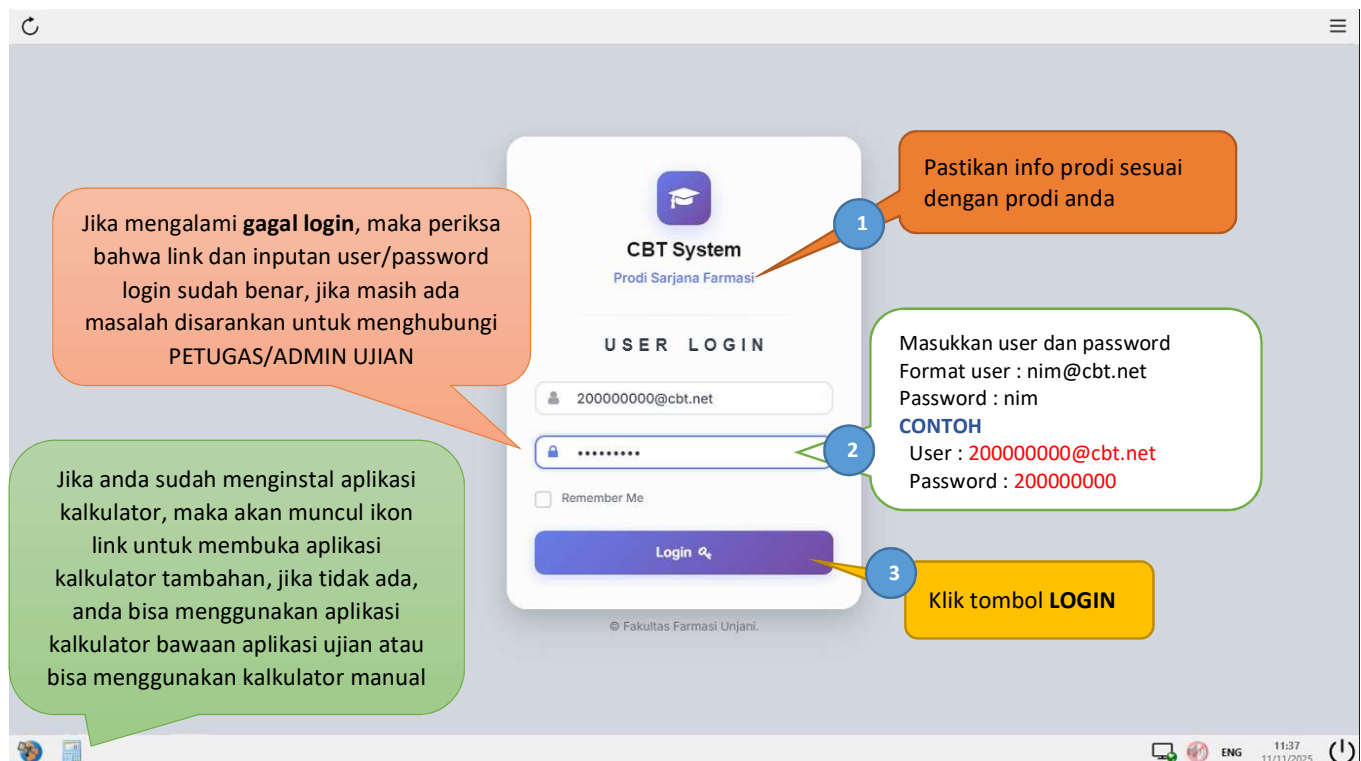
Jika mengalami **gagal login**, maka periksa bahwa link dan inputan user/password login sudah benar, jika masih ada masalah disarankan untuk menghubungi PETUGAS/ADMIN UJIAN

CBT System
Prodi Sarjana Farmasi

1

Pastikan info prodi sesuai dengan prodi anda

USER LOGIN

200000000@cbt.net

•••••••••

2

Masukkan user dan password
Format user : nim@cbt.net
Password : nim
CONTOH
User : 200000000@cbt.net
Password : 200000000

Jika anda sudah menginstal aplikasi kalkulator, maka akan muncul ikon link untuk membuka aplikasi kalkulator tambahan, jika tidak ada, anda bisa menggunakan aplikasi kalkulator bawaan aplikasi ujian atau bisa menggunakan kalkulator manual

Remember Me

Login

3

Klik tombol **LOGIN**

© Fakultas Farmasi Unjani.

ENG 11:37 11/11/2025